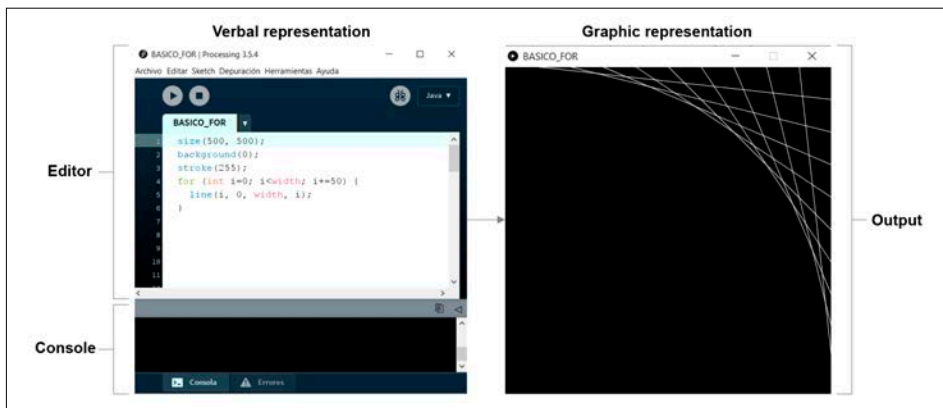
Verbal representation

Graphic representation

BASICO_FOR | Processing 3.5.4

Archivo Editar Sketch Depuración Herramientas Ayuda

Java ▼

BASICO_FOR

1 size(500, 500);
2 background(0);
3 stroke(255);
4 for (int i=0; i<width; i+=50) {
5 line(i, 0, width, i);
6 }
7
8
9
10
11

Consola

Errores

BASICO_FOR

Editor

Console

Output